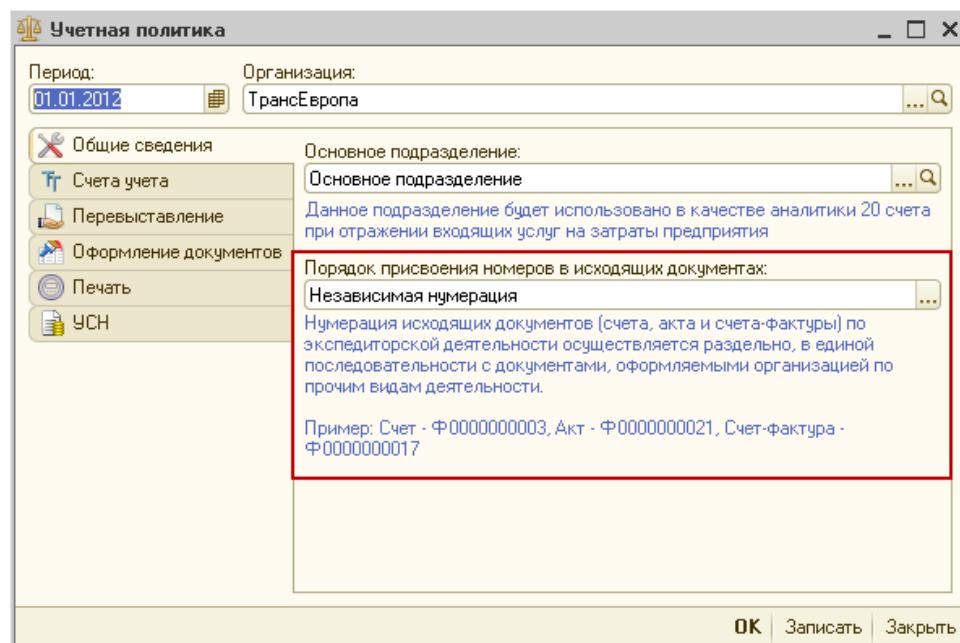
Учетная политика

Период:
01.01.2012

Организация:
ТрансЕвропа

Общие сведения
Счета учета
Перевыставление
Оформление документов
Печать
УСН

Основное подразделение:
Основное подразделение
Данное подразделение будет использовано в качестве аналитики 20 счета при отражении входящих услуг на затраты предприятия

Порядок присвоения номеров в исходящих документах:
Независимая нумерация
Нумерация исходящих документов (счета, акта и счета-фактуры) по экспедиторской деятельности осуществляется раздельно, в единой последовательности с документами, оформляемыми организацией по прочим видам деятельности.

Пример: Счет - Ф0000000003, Акт - Ф0000000021, Счет-фактура - Ф0000000017

OK | Записать | Закрыть